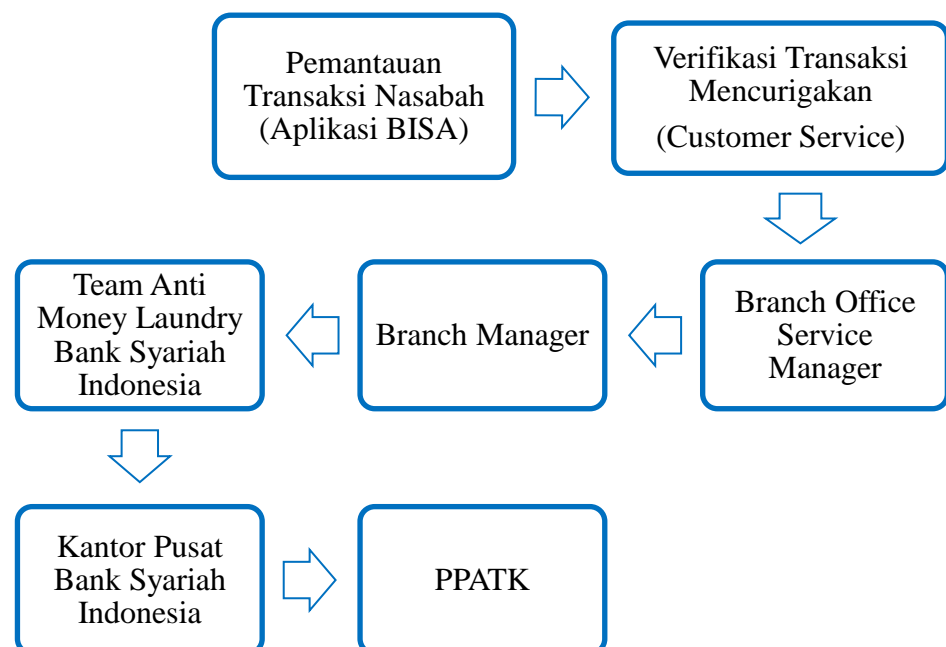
Pemantauan Transaksi Nasabah (Aplikasi BISA)

Verifikasi Transaksi Mencurigakan

(Customer Service)

Branch Office Service Manager

Branch Manager

Team Anti Money Laundry Bank Syariah Indonesia

Kantor Pusat Bank Syariah Indonesia

PPATK